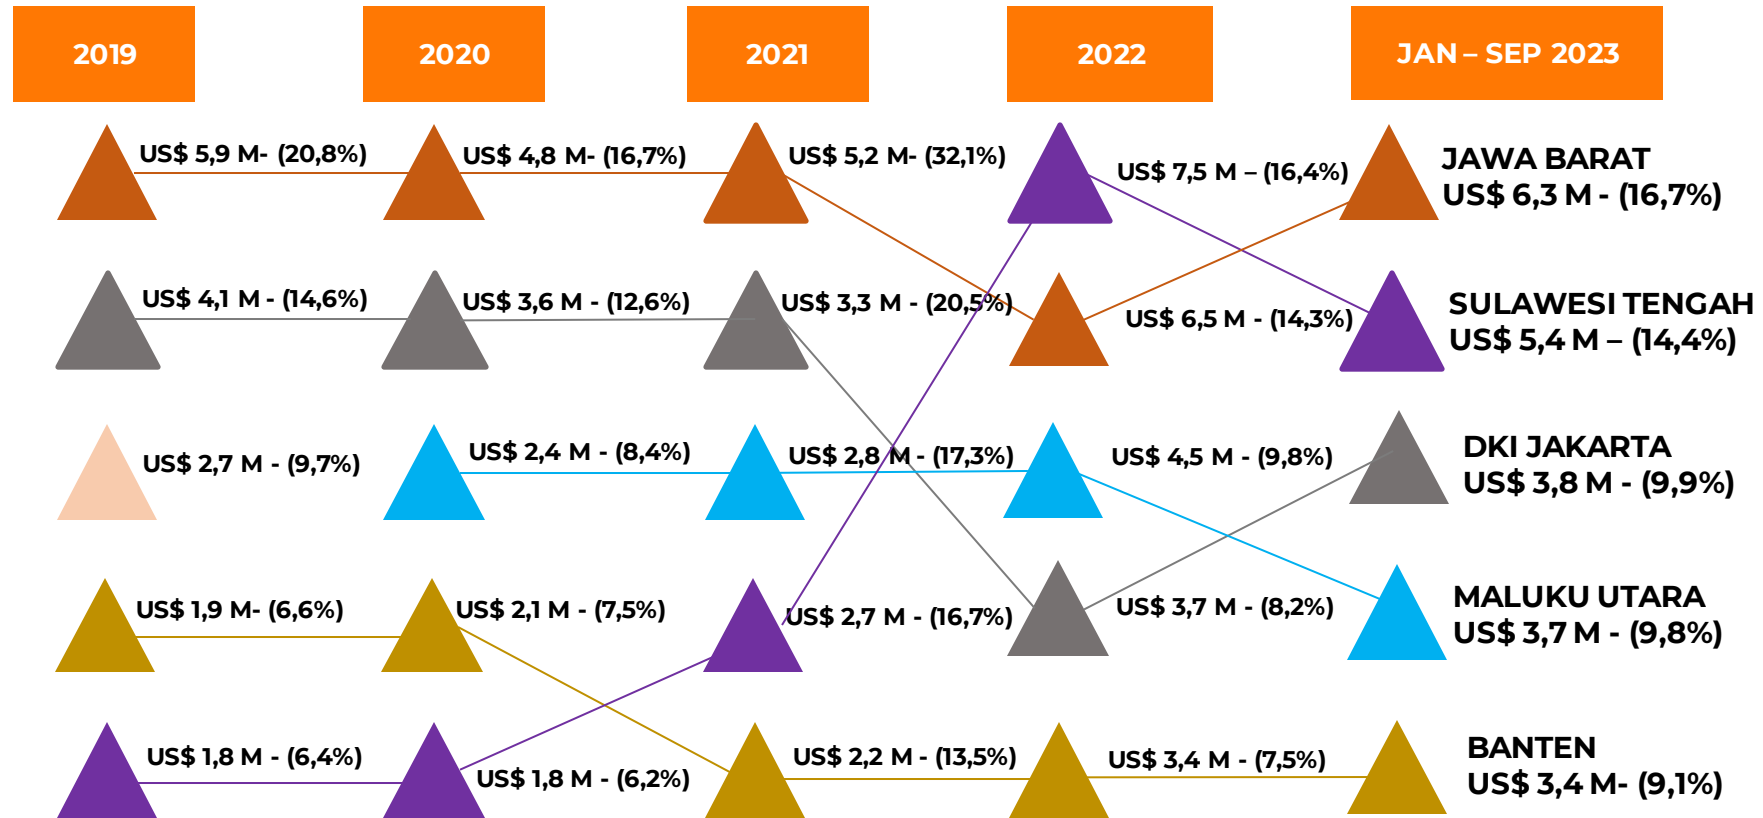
2019

2020

2021

2022

JAN – SEP 2023

US$ 5,9 M- (20,8%)

US$ 4,8 M- (16,7%)

US$ 5,2 M- (32,1%)

US$ 7,5 M – (16,4%)

JAWA BARAT
US$ 6,3 M - (16,7%)

US$ 4,1 M - (14,6%)

US$ 3,6 M - (12,6%)

US$ 3,3 M - (20,5%)

US$ 6,5 M - (14,3%)

SULAWESI TENGAH
US$ 5,4 M – (14,4%)

US$ 2,7 M - (9,7%)

US$ 2,4 M - (8,4%)

US$ 2,8 M - (17,3%)

US$ 4,5 M - (9,8%)

DKI JAKARTA
US$ 3,8 M - (9,9%)

US$ 1,9 M- (6,6%)

US$ 2,1 M - (7,5%)

US$ 2,7 M - (16,7%)

US$ 3,7 M - (8,2%)

MALUKU UTARA
US$ 3,7 M - (9,8%)

US$ 1,8 M - (6,4%)

US$ 1,8 M - (6,2%)

US$ 2,2 M - (13,5%)

US$ 3,4 M - (7,5%)

BANTEN
US$ 3,4 M- (9,1%)